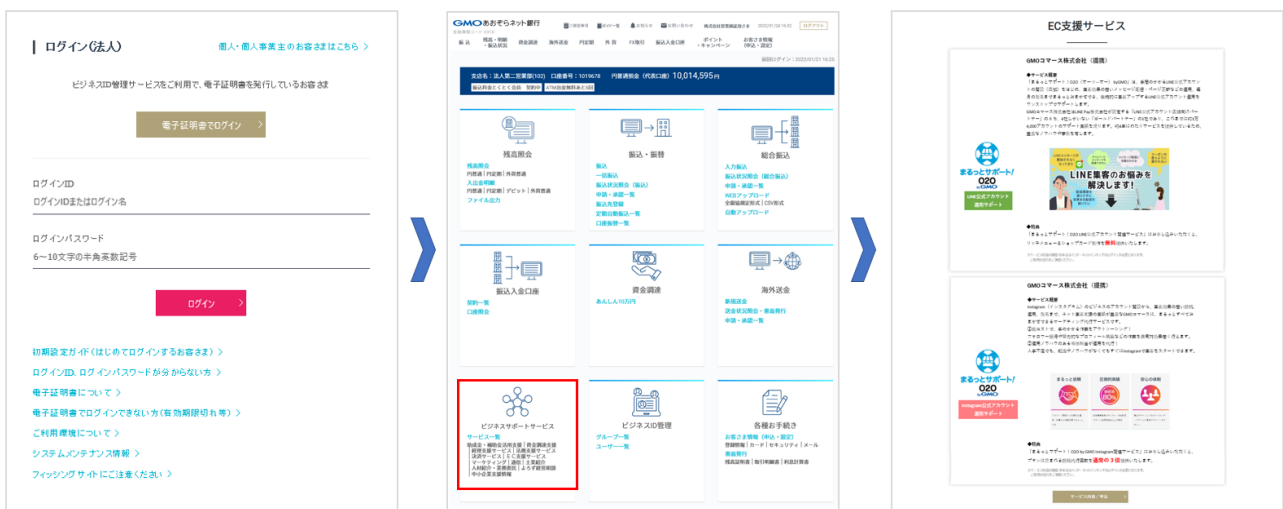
ログイン(法人)
個人・個人事業主のお客さまはこちら >

ビジネスID管理サービスをご利用で、電子証明書を発行しているお客さま

電子証明書でログイン >

ログインID
ログインIDまたはログイン名

ログインパスワード
6~10文字の半角英数記号

ログイン

初期設定ガイド(はじめてログインするお客さま) >
ログインID、ログインパスワードが分からない方 >
電子証明書について >
電子証明書でログインできない方(有効期限切れ等) >
ご利用環境について >
システムメンテナンス情報 >
フィッシングサイトにご注意ください >

GMOあおぞらネット銀行
振込 残高・明細・振込状況 資金調達 海外送金 円定期 外貨 FX取引 振込入金口座 ポイント・キャンペーン お客さま情報(申込・設定)
支店名:法人第二営業部(102) 口座番号:1019678 円普通預金(代表口座) 10,014,595円

残高照会
残高照会
円普通|円定期|外貨普通
入出金明細
円普通|円定期|デビット|外貨普通
ファイル出力

振込・振替
振込
一括振込
振込状況照会(振込)
申請・承認一覧
振込先登録
定期自動振込一覧
口座振替一覧

総合振込
入力振込
振込状況照会(総合振込)
申請・承認一覧
WEBアップロード
全銀協規定形式|CSV形式
自動アップロード

振込入金口座
契約一覧
口座照会

資金調達
あんしん10万円

海外送金
新規送金
送金状況照会・最新発行
申請・承認一覧

ビジネスサポートサービス
サービス一覧
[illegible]

ビジネスID管理
グループ一覧
ユーザー一覧

各種お手続き
お客さま情報(申込・設定)
登録情報|カード|セキュリティ|メール
書面発行
残高証明書|取引明細書|利息計算書

EC支援サービス

GMOコマース株式会社(提携)
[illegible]
まるっとサポート! O2O byGMO
LINE公式アカウント運用サポート
LINE集客のお悩みを解決します!

GMOコマース株式会社(提携)
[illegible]
まるっとサポート! O2O byGMO
Instagram公式アカウント運用サポート

サービス内容|申込